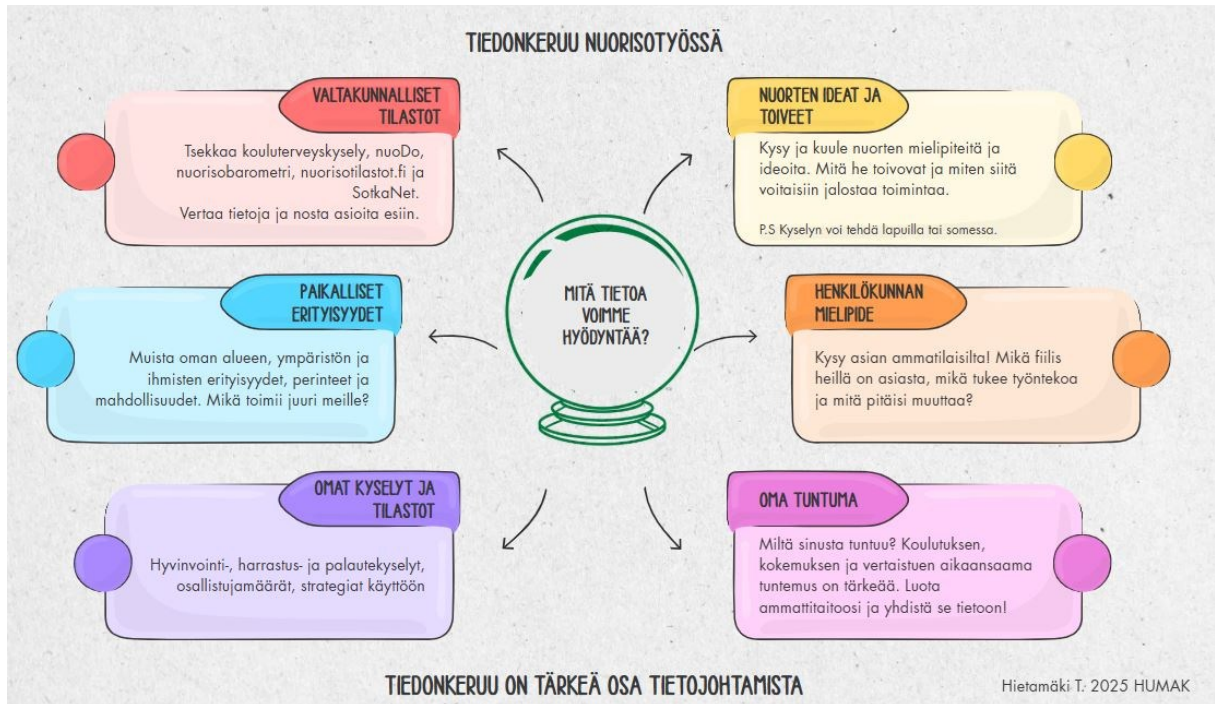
TIEDONKERUU NUORISOTYÖSSÄ

VALTAKUNNALLISET TILASTOT

Tsekkaa kouluterveyskysely, nuoDo, nuorisobarometri, nuorisotilastot.fi ja SotkaNet.
Vertaa tietoja ja nosta asioita esiin.

NUORTEN IDEAT JA TOIVEET

Kysy ja kuule nuorten mielipiteitä ja ideoita. Mitä he toivovat ja miten siitä voitaisiin jalostaa toimintaa.

P.S Kyselyn voi tehdä lapuilla tai somessa.

MITÄ TIETOA VOIMME HYÖDYNTÄÄ?

PAIKALLISET ERITYISYYDET

Muista oman alueen, ympäristön ja ihmisten erityisyydet, perinteet ja mahdollisuudet. Mikä toimii juuri meille?

HENKILÖKUNNAN MIELIPIDE

Kysy asian ammatilaisilta! Mikä fiilis heillä on asiasta, mikä tukee työntekoa ja mitä pitäisi muuttaa?

OMAT KYSELYT JA TILASTOT

Hyvinvointi-, harrastus- ja palautekyselyt, osallistujamäärät, strategiat käyttöön

OMA TUNTUMA

Miltä sinusta tuntuu? Koulutuksen, kokemuksen ja vertaistuen aikaansaama tuntemus on tärkeää. Luota ammattitaitoosi ja yhdistä se tietoon!

TIEDONKERUU ON TÄRKEÄ OSA TIETOJOHTAMISTA

Hietamäki T. 2025 HUMAK